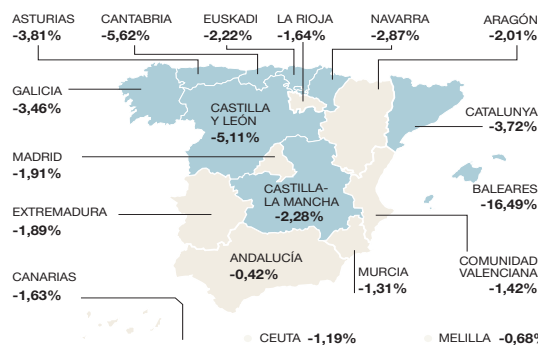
ASTURIAS
-3,81%

CANTABRIA
-5,62%

EUSKADI
-2,22%

LA RIOJA
-1,64%

NAVARRA
-2,87%

ARAGÓN
-2,01%

GALICIA
-3,46%

CASTILLA Y LEÓN
-5,11%

CATALUNYA
-3,72%

MADRID
-1,91%

CASTILLA-LA MANCHA
-2,28%

BALEARES
-16,49%

EXTREMADURA
-1,89%

COMUNIDAD VALENCIANA
-1,42%

ANDALUCÍA
-0,42%

MURCIA
-1,31%

CANARIAS
-1,63%

CEUTA -1,19%

MELILLA -0,68%